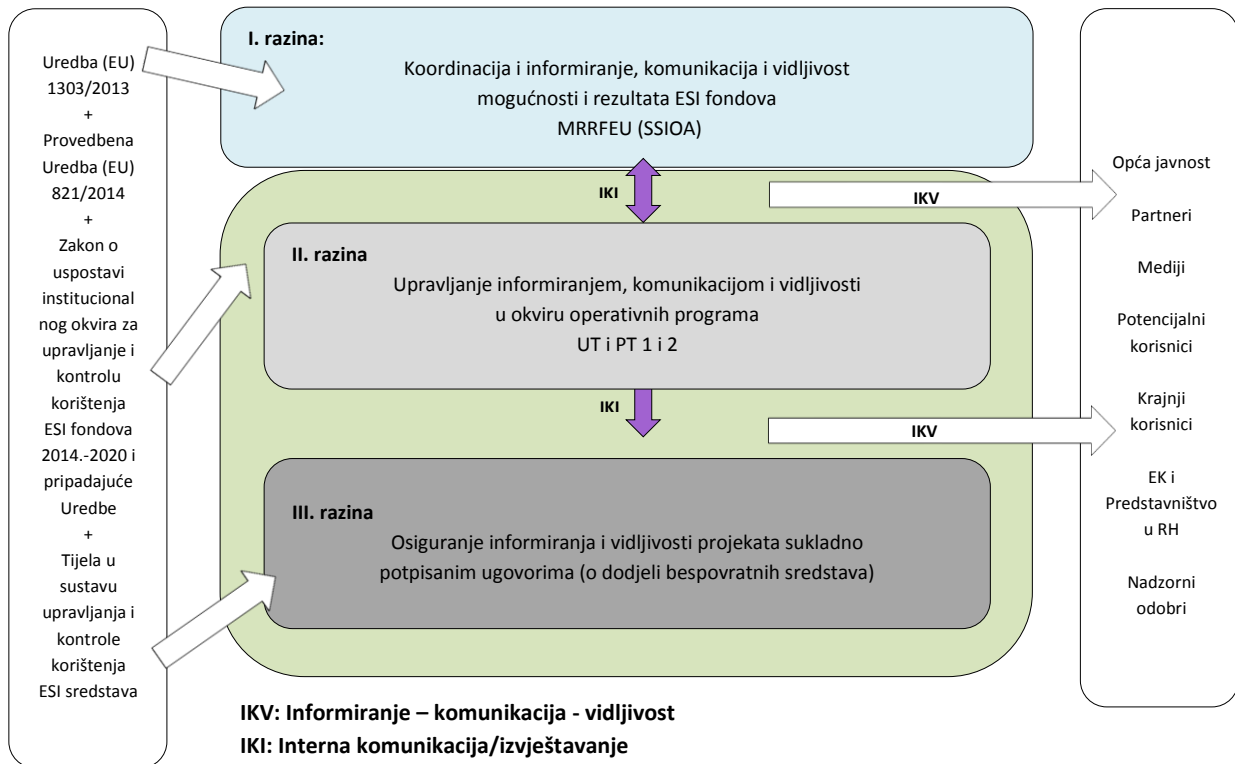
Uredba (EU) 1303/2013 + Provedbena Uredba (EU) 821/2014 + Zakon o uspostavi institucional nog okvira za upravljanje i kontrolu korištenja ESI fondova 2014.-2020 i pripadajuće Uredbe + Tijela u sustavu upravljanja i kontrole korištenja ESI sredstava

I. razina:
Koordinacija i informiranje, komunikacija i vidljivost mogućnosti i rezultata ESI fondova
MRRFEU (SSIOA)

IKI

IKV

II. razina
Upravljanje informiranjem, komunikacijom i vidljivosti u okviru operativnih programa
UT i PT 1 i 2

IKI

IKV

III. razina
Osiguranje informiranja i vidljivosti projekata sukladno potpisanim ugovorima (o dodjeli bespovratnih sredstava)

Opća javnost

Partneri

Mediji

Potencijalni korisnici

Krajnji korisnici

EK i Predstavništvo u RH

Nadzorni odobri

IKV: Informiranje – komunikacija - vidljivost
IKI: Interna komunikacija/izvještavanje